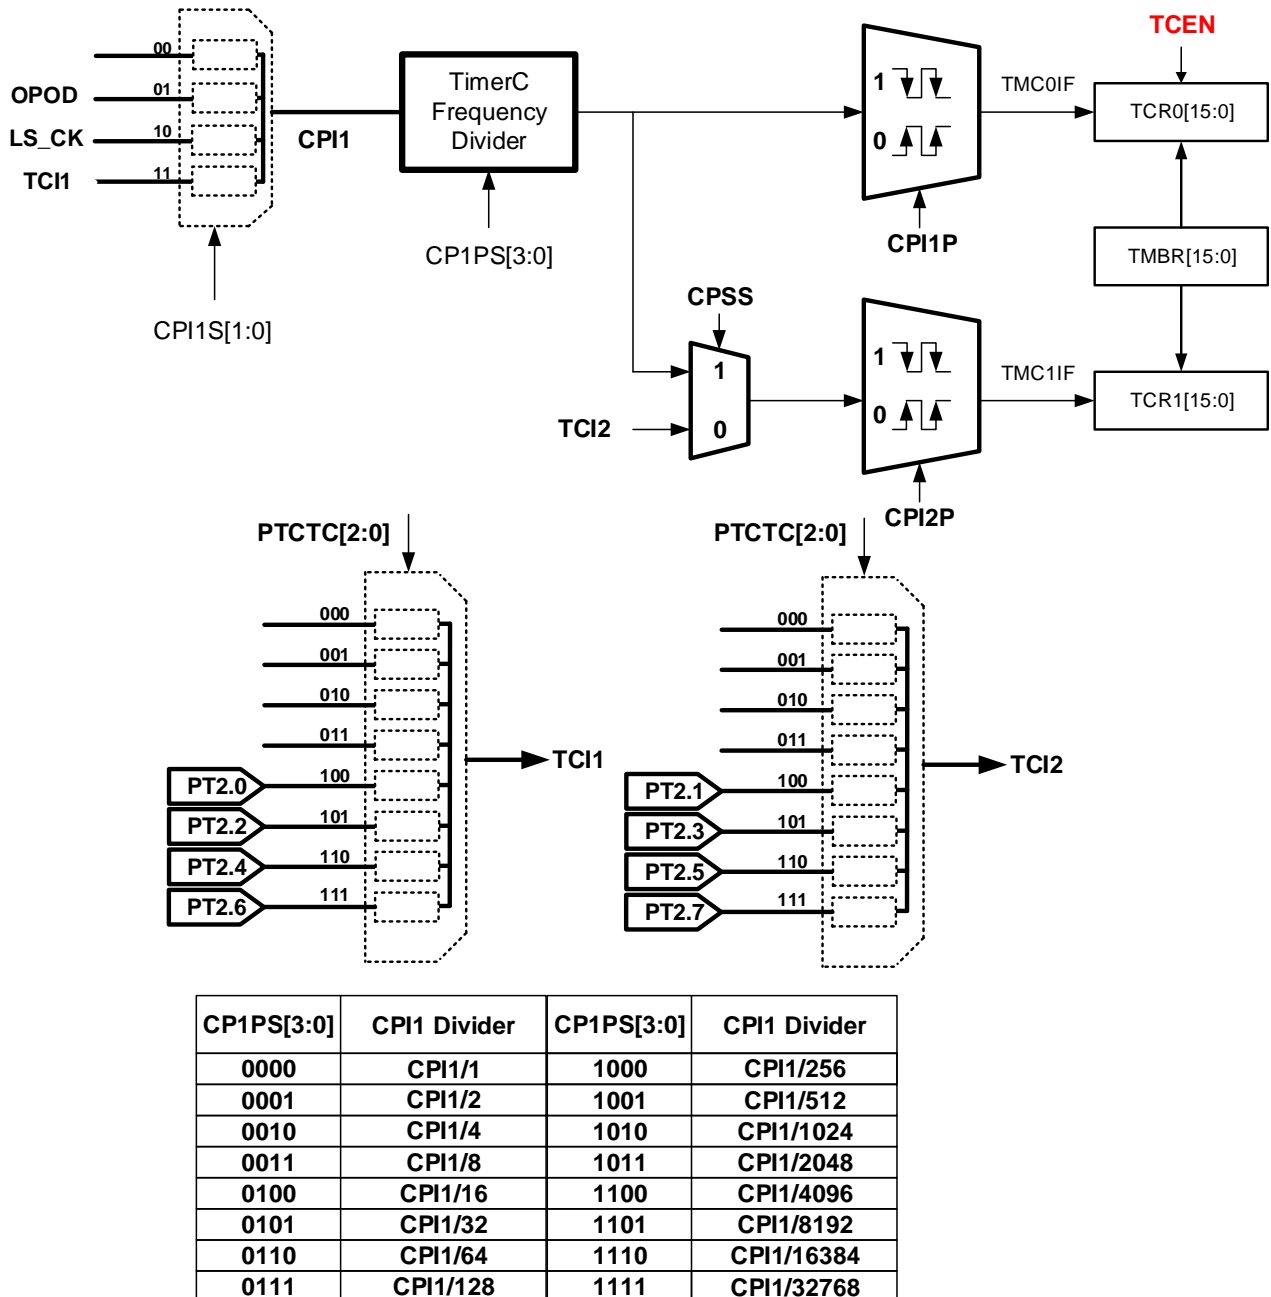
TCEN

00
OPOD 01
LS_CK 10
TCI1 11

CPI1

TimerC Frequency Divider

CP1PS[3:0]

CPI1S[1:0]

1
0

TMC0IF

TCR0[15:0]

CPI1P

TMBR[15:0]

CPSS

1
TCI2 0

1
0

TMC1IF

TCR1[15:0]

CPI2P

PTCTC[2:0]

000
001
010
011
PT2.0 100
PT2.2 101
PT2.4 110
PT2.6 111

TCI1

PTCTC[2:0]

000
001
010
011
PT2.1 100
PT2.3 101
PT2.5 110
PT2.7 111

TCI2

| CP1PS[3:0] | CPI1 Divider | CP1PS[3:0] | CPI1 Divider |
|---|---|---|---|
| 0000 | CPI1/1 | 1000 | CPI1/256 |
| 0001 | CPI1/2 | 1001 | CPI1/512 |
| 0010 | CPI1/4 | 1010 | CPI1/1024 |
| 0011 | CPI1/8 | 1011 | CPI1/2048 |
| 0100 | CPI1/16 | 1100 | CPI1/4096 |
| 0101 | CPI1/32 | 1101 | CPI1/8192 |
| 0110 | CPI1/64 | 1110 | CPI1/16384 |
| 0111 | CPI1/128 | 1111 | CPI1/32768 |